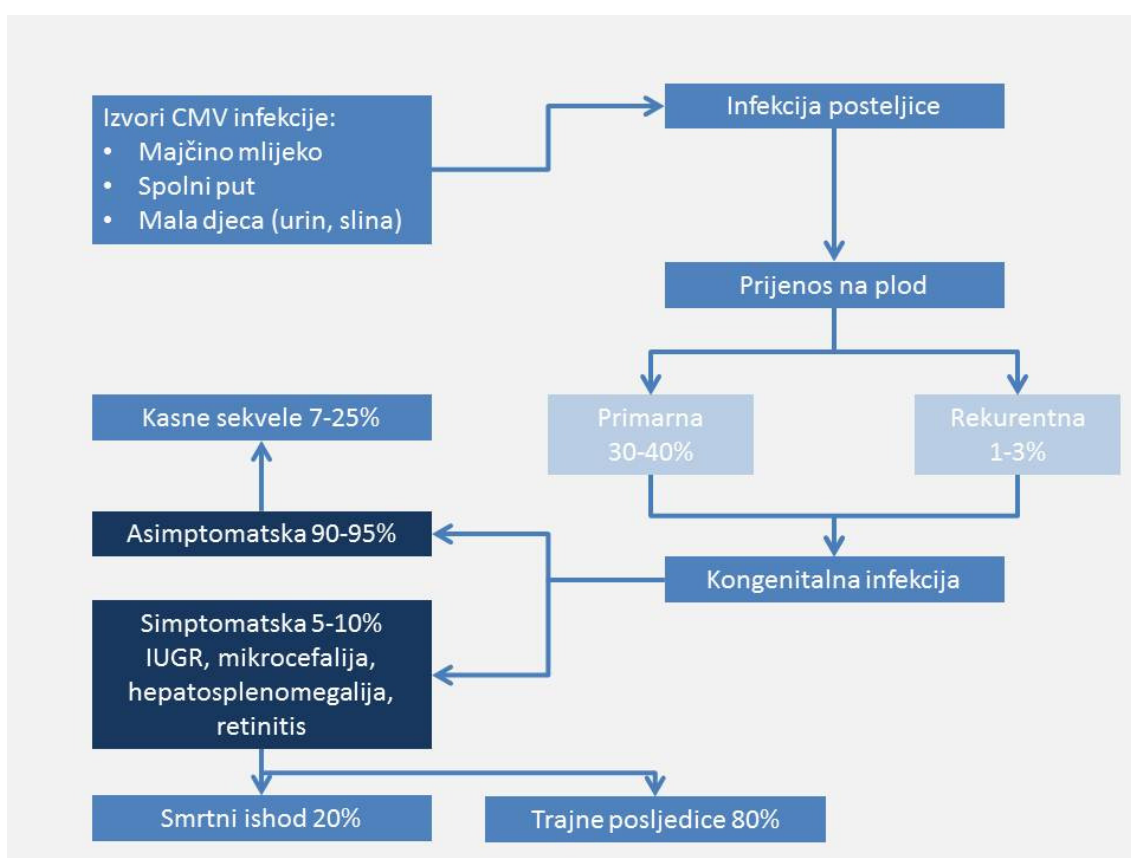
Izvori CMV infekcije:
• Majčino mlijeko
• Spolni put
• Mala djeca (urin, slina)

Infekcija posteljice

Prijenos na plod

Primarna 30-40%

Rekurentna 1-3%

Kongenitalna infekcija

Kasne sekvele 7-25%

Asimptomatska 90-95%

Simptomatska 5-10%
IUGR, mikrocefalija, hepatosplenomegalija, retinitis

Smrtni ishod 20%

Trajne posljedice 80%